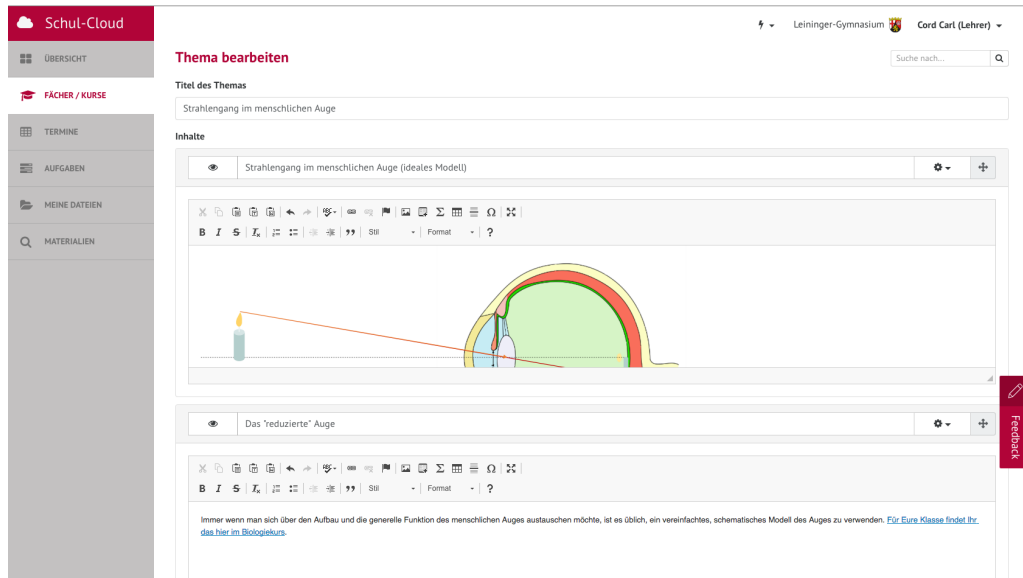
Schul-Cloud

ÜBERSICHT

FÄCHER / KURSE

TERMINE

AUFGABEN

MEINE DATEIEN

MATERIALIEN

Leininger-Gymnasium

Cord Carl (Lehrer)

Thema bearbeiten

Suche nach...

Titel des Themas

Strahlengang im menschlichen Auge

Inhalte

Strahlengang im menschlichen Auge (ideales Modell)

B I S $I_x$ 99 Stil Format ?

Das "reduzierte" Auge

B I S $I_x$ 99 Stil Format ?

Immer wenn man sich über den Aufbau und die generelle Funktion des menschlichen Auges austauschen möchte, ist es üblich, ein vereinfachtes, schematisches Modell des Auges zu verwenden. Für Eure Klasse findet Ihr das hier im Biologiekurs.

Feedback